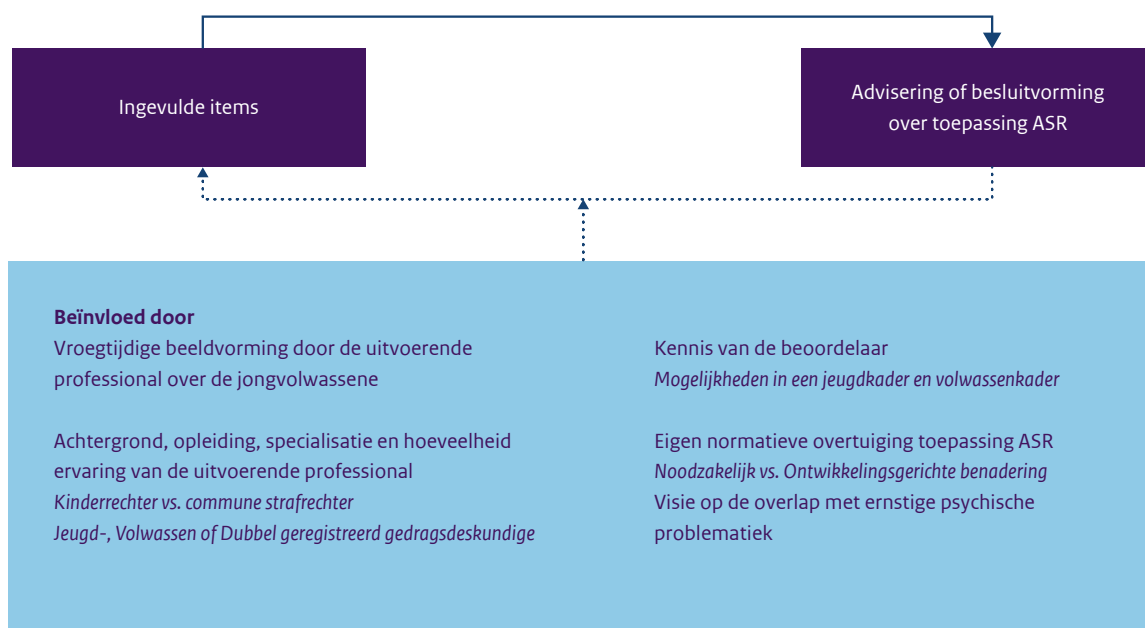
Ingevulde items

Advisering of besluitvorming over toepassing ASR

**Beïnvloed door**
Vroegtijdige beeldvorming door de uitvoerende professional over de jongvolwassene

Achtergrond, opleiding, specialisatie en hoeveelheid ervaring van de uitvoerende professional
*Kinderrechter vs. commune strafrechter*
*Jeugd-, Volwassen of Dubbel geregistreerd gedragsdeskundige*

Kennis van de beoordelaar
*Mogelijkheden in een jeugdkader en volwassenkader*

Eigen normatieve overtuiging toepassing ASR
*Noodzakelijk vs. Ontwikkelingsgerichte benadering*
Visie op de overlap met ernstige psychische problematiek